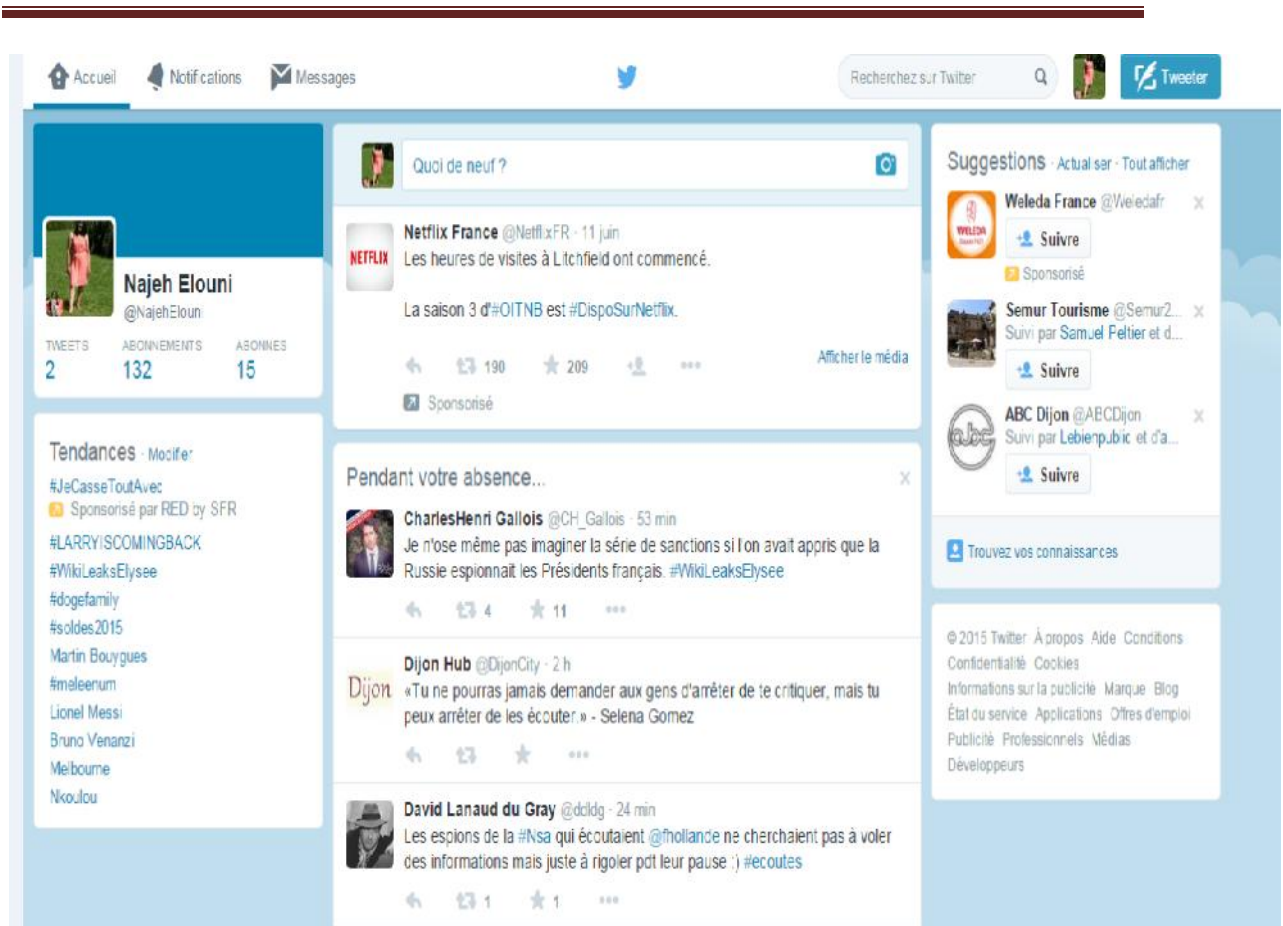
Accueil Notifications Messages

Recherchez sur Twitter

Tweeter

Najeh Elouni
@NajehElouni

TWEETS 2
ABONNEMENTS 132
ABONNES 15

Tendances · Modifier
#JeCasseToutAvec
Sponsorisé par RED by SFR
#LARRYISCOMINGBACK
#WikiLeaksElysee
#dogefamily
#soldes2015
Martin Bouygues
#meleenum
Lionel Messi
Bruno Venanzi
Melbourne
Nkoulou

Quoi de neuf ?

Netflix France @NetflixFR · 11 juin
Les heures de visites à Litchfield ont commencé.

La saison 3 d'#OITNB est #DispoSurNetflix.

190 209

Afficher le média

Sponsorisé

Pendant votre absence...

CharlesHenri Gallois @CH_Gallois · 53 min
Je n'ose même pas imaginer la série de sanctions si l'on avait appris que la Russie espionnait les Présidents français. #WikiLeaksElysee

4 11

Dijon Hub @DijonCity · 2 h
«Tu ne pourras jamais demander aux gens d'arrêter de te critiquer, mais tu peux arrêter de les écouter.» - Selena Gomez

David Lanaud du Gray @dclldg · 24 min
Les espions de la #Nsa qui écoutaient @fhollande ne cherchaient pas à voler des informations mais juste à rigoler pdt leur pause :) #ecoutes

1 1

Suggestions · Actualiser · Tout afficher

Weleda France @Weledafr
Suivre
Sponsorisé

Semur Tourisme @Semur2...
Suivi par Samuel Peltier et d...
Suivre

ABC Dijon @ABCDijon
Suivi par Lebienpublic et d'a...
Suivre

Trouvez vos connaissances

© 2015 Twitter À propos Aide Conditions Confidentialité Cookies Informations sur la publicité Marque Blog État du service Applications Offres d'emploi Publicité Professionnels Médias Développeurs